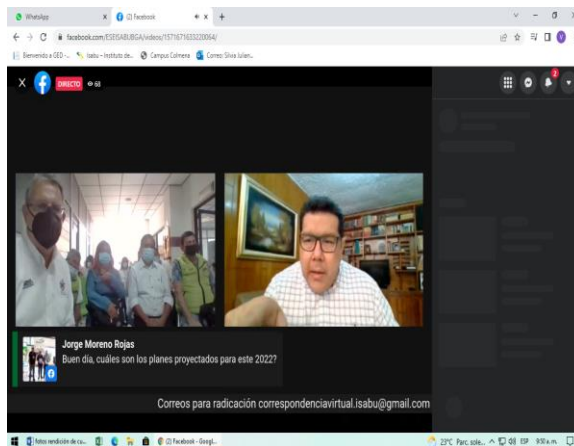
WhatsApp | (2) Facebook

facebook.com/ESEISABUBGA/videos/1571671633220064/

Bienvenido a GED - ... | Isabu – Instituto de... | Campus Colmena | Correo: Silvia Julian...

DIRECTO 68

2

Jorge Moreno Rojas
Buen día, cuáles son los planes proyectados para este 2022?

Correos para radicación correspondenciavirtual.isabu@gmail.com

fotos rendición de cu... | (2) Facebook - Googl...

23°C Parc. sole... ESP 9:50 a.m.